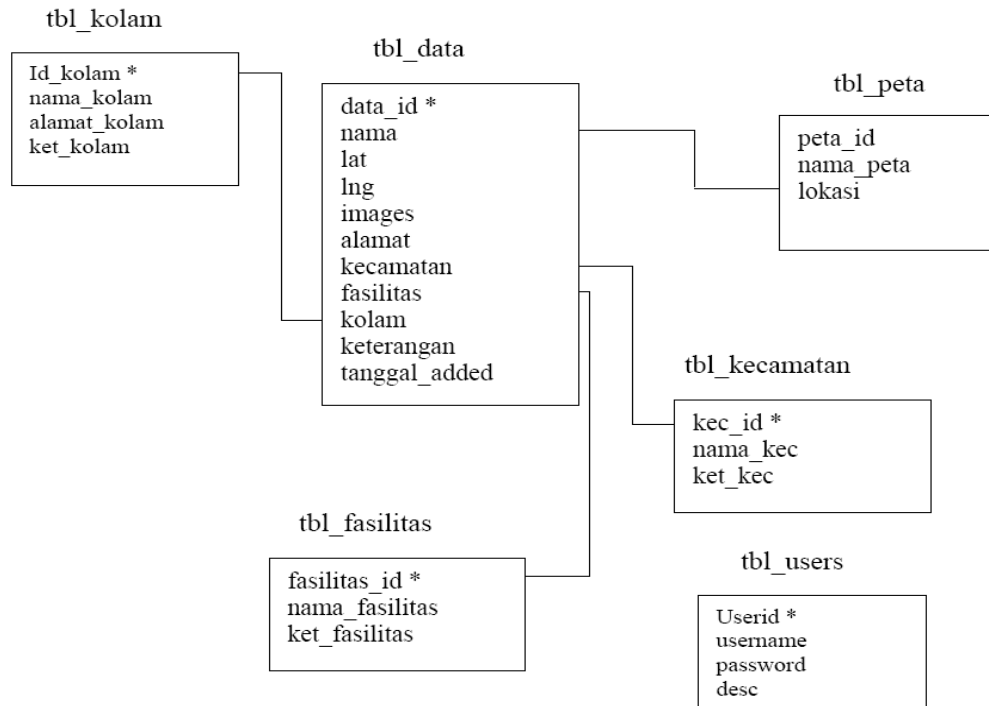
tbl_kolam

Id_kolam *
nama_kolam
alamat_kolam
ket_kolam

tbl_data

data_id *
nama
lat
lng
images
alamat
kecamatan
fasilitas
kolam
keterangan
tanggal_added

tbl_peta

peta_id
nama_peta
lokasi

tbl_kecamatan

kec_id *
nama_kec
ket_kec

tbl_fasilitas

fasilitas_id *
nama_fasilitas
ket_fasilitas

tbl_users

Userid *
username
password
desc